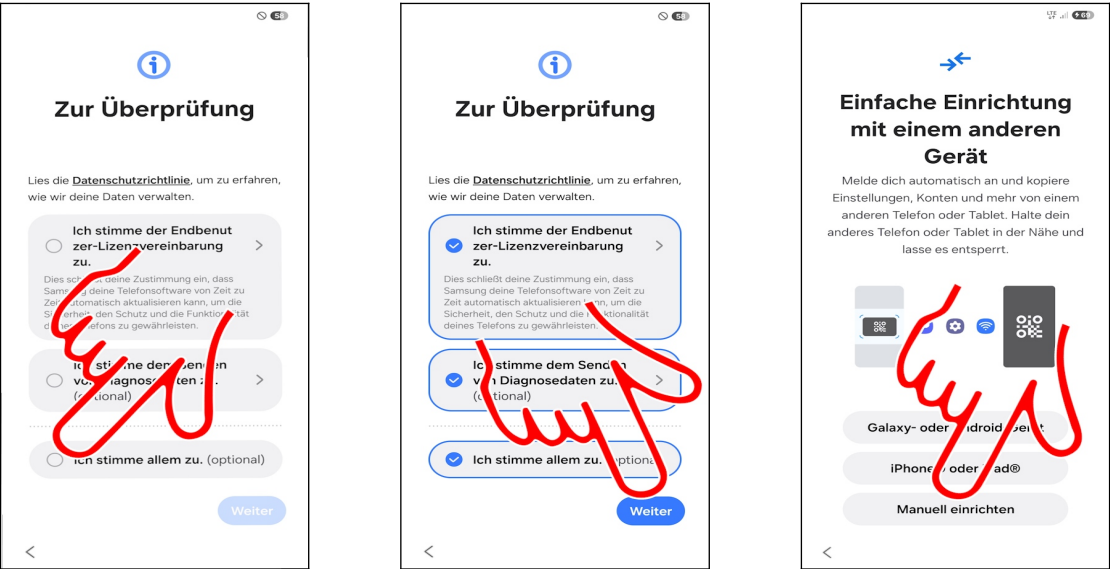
Zur Überprüfung

Lies die Datenschutzrichtlinie, um zu erfahren, wie wir deine Daten verwalten.

Ich stimme der Endbenutzer-Lizenzvereinbarung zu.

Dies schließt deine Zustimmung ein, dass Samsung deine Telefonsoftware von Zeit zu Zeit automatisch aktualisieren kann, um die Sicherheit, den Schutz und die Funktionalität deines Telefons zu gewährleisten.

Ich stimme dem Senden von Diagnosedaten zu. (optional)

Ich stimme allem zu. (optional)

Weiter

Zur Überprüfung

Lies die Datenschutzrichtlinie, um zu erfahren, wie wir deine Daten verwalten.

Ich stimme der Endbenutzer-Lizenzvereinbarung zu.

Dies schließt deine Zustimmung ein, dass Samsung deine Telefonsoftware von Zeit zu Zeit automatisch aktualisieren kann, um die Sicherheit, den Schutz und die Funktionalität deines Telefons zu gewährleisten.

Ich stimme dem Senden von Diagnosedaten zu. (optional)

Ich stimme allem zu. (optional)

Weiter

Einfache Einrichtung mit einem anderen Gerät

Melde dich automatisch an und kopiere Einstellungen, Konten und mehr von einem anderen Telefon oder Tablet. Halte dein anderes Telefon oder Tablet in der Nähe und lasse es entsperrt.

Galaxy- oder Android-Gerät

iPhone® oder iPad®

Manuell einrichten